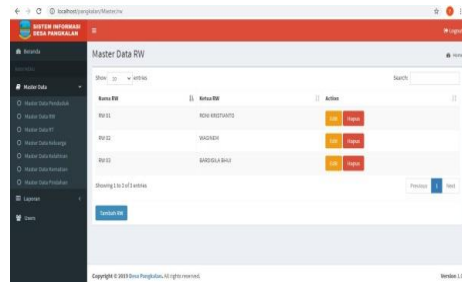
localhost/pangkalan/MasterRw

SISTEM INFORMASI DESA PANGKALAN

Logout

Beranda

Master Data

Master Data Penduduk

Master Data RW

Master Data RT

Master Data Keluarga

Master Data Kelahiran

Master Data Kematian

Master Data Pindahan

Laporan

Users

Master Data RW

Home

Show 10 entries

Search:

| Nama RW | Ketua RW | Action |
|---|---|---|
| RW 01 | RONI KRISTIANTO | Edit Hapus |
| RW 02 | WAGINEM | Edit Hapus |
| RW 03 | BARDIGILA BHAI | Edit Hapus |

Showing 1 to 3 of 3 entries

Previous 1 Next

Tambah RW

Copyright © 2019 Desa Pangkalan. All rights reserved.

Version 1.0